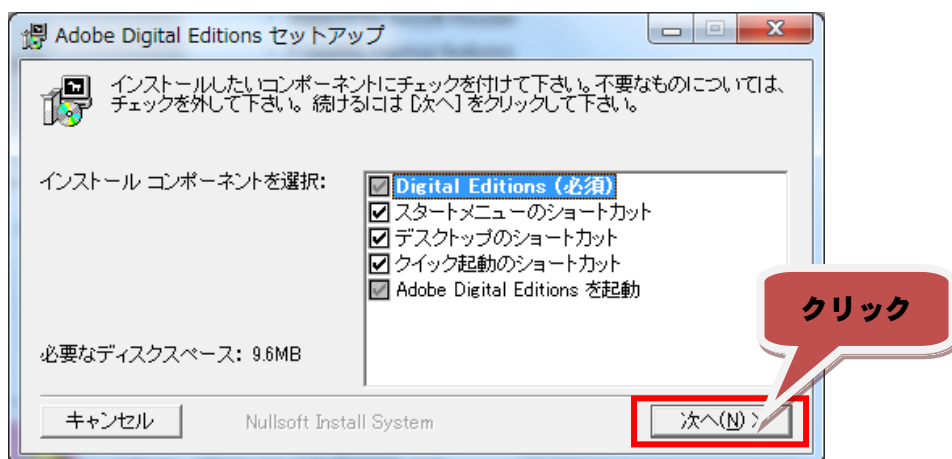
Adobe Digital Editions セットアップ

インストールしたいコンポーネントにチェックを付けて下さい。不要なものについては、チェックを外して下さい。続けるには [次へ] をクリックして下さい。

インストール コンポーネントを選択:

Digital Editions (必須)
スタートメニューのショートカット
デスクトップのショートカット
クイック起動のショートカット
Adobe Digital Editions を起動

必要なディスクスペース: 9.6MB

クリック

キャンセル
Nullsoft Install System
次へ(N) >